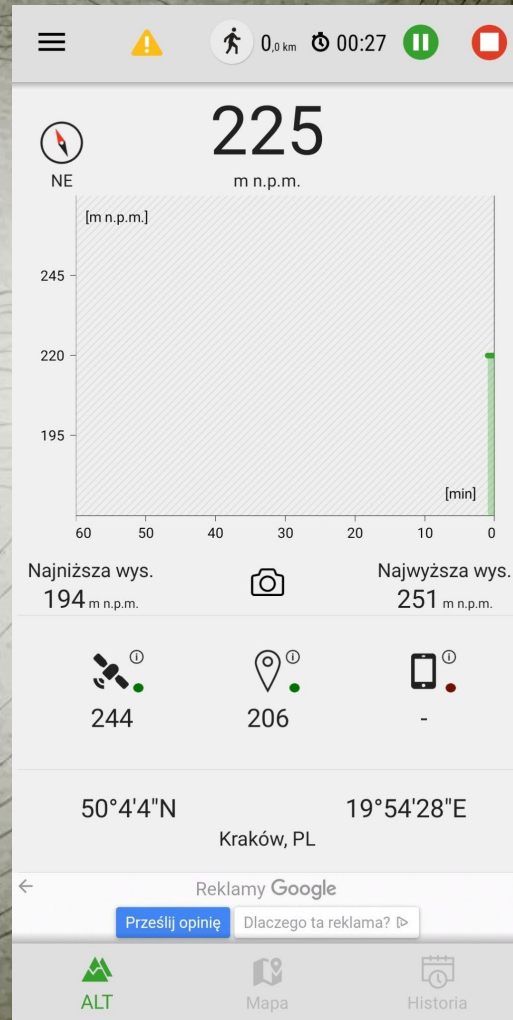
0,0 km 00:27

NE

225
m n.p.m.

[m n.p.m.]

245

220

195

[min]

60 50 40 30 20 10 0

Najniższa wys.
194 m n.p.m.

Najwyższa wys.
251 m n.p.m.

244

206

-

50°4'4"N

19°54'28"E

Kraków, PL

Reklamy Google

Prześlij opinię

Dlaczego ta reklama?

ALT

Mapa

Historia